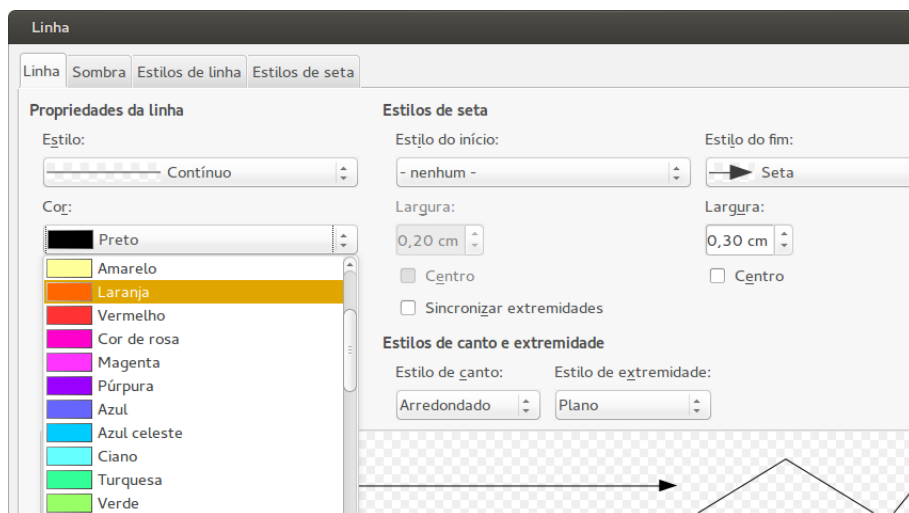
Linha

Linha | Sombra | Estilos de linha | Estilos de seta

Propriedades da linha

Estilo:
Contínuo

Cor:
Preto
Amarelo
Laranja
Vermelho
Cor de rosa
Magenta
Púrpura
Azul
Azul celeste
Ciano
Turquesa
Verde

Estilos de seta

Estilo do início:
- nenhum -

Estilo do fim:
Seta

Largura:
0,20 cm

Largura:
0,30 cm

Centro

Centro

Sincronizar extremidades

Estilos de canto e extremidade

Estilo de canto:
Arredondado

Estilo de extremidade:
Plano